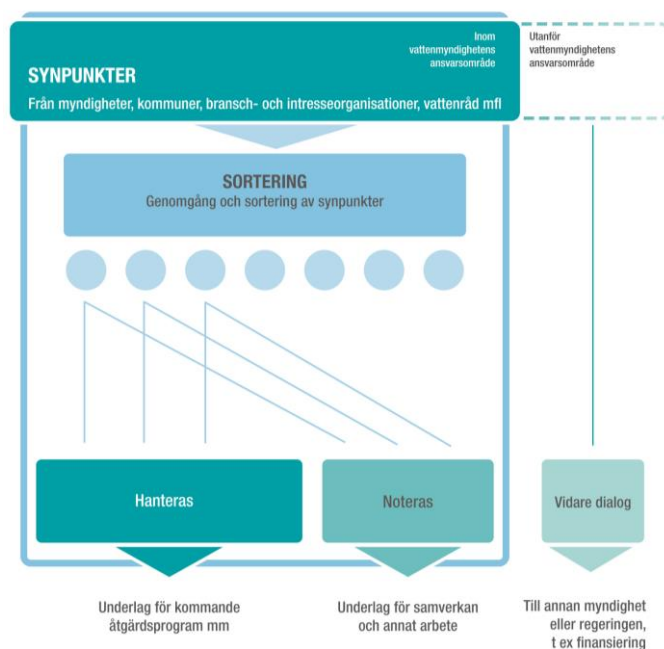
Inom vattenmyndighetens ansvarsområde

Utanför vattenmyndighetens ansvarsområde

SYNPUNKTER

Från myndigheter, kommuner, bransch- och intresseorganisationer, vattenråd mfl

SORTERING

Genomgång och sortering av synpunkter

Hanteras

Noteras

Vidare dialog

Underlag för kommande åtgärdsprogram mm

Underlag för samverkan och annat arbete

Till annan myndighet eller regeringen, t ex finansiering